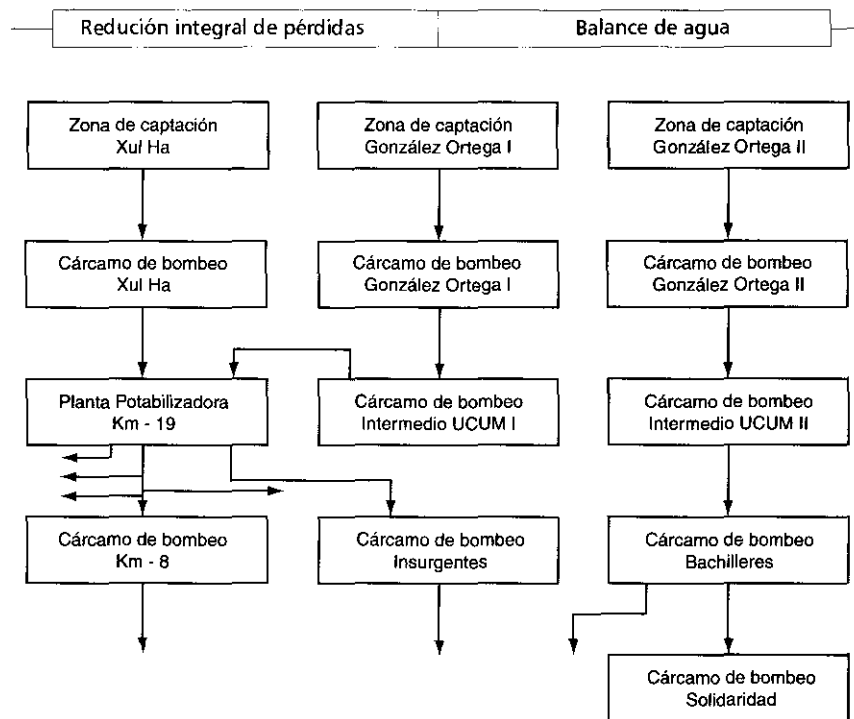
Redución integral de pérdidas | Balance de agua

Zona de captación Xul Ha

Cárcamo de bombeo Xul Ha

Planta Potabilizadora Km - 19

Cárcamo de bombeo Km - 8

Zona de captación González Ortega I

Cárcamo de bombeo González Ortega I

Cárcamo de bombeo Intermedio UCUM I

Cárcamo de bombeo Insurgentes

Zona de captación González Ortega II

Cárcamo de bombeo González Ortega II

Cárcamo de bombeo Intermedio UCUM II

Cárcamo de bombeo Bachilleres

Cárcamo de bombeo Solidaridad